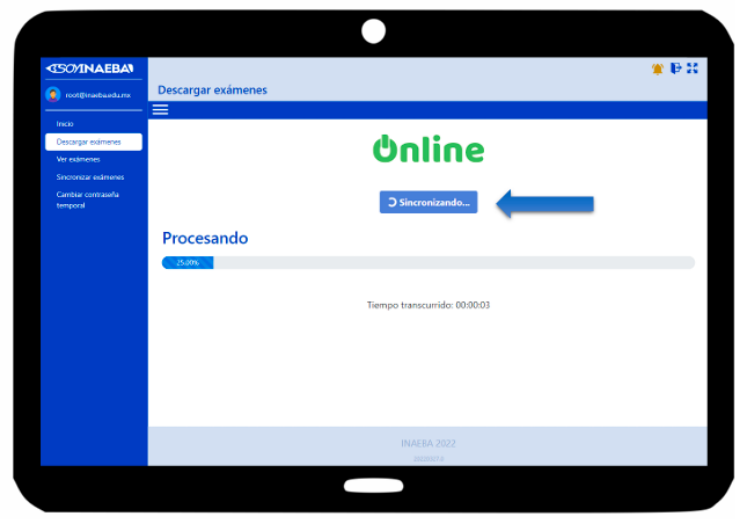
ESOYINAEBA
root@inaeba.edu.mx
Inicio
Descargar exámenes
Ver exámenes
Sincronizar exámenes
Cambiar contraseña temporal

Descargar exámenes

Online

Sincronizando...

Procesando

25.00%

Tiempo transcurrido: 00:00:03

INAEBA 2022
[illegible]